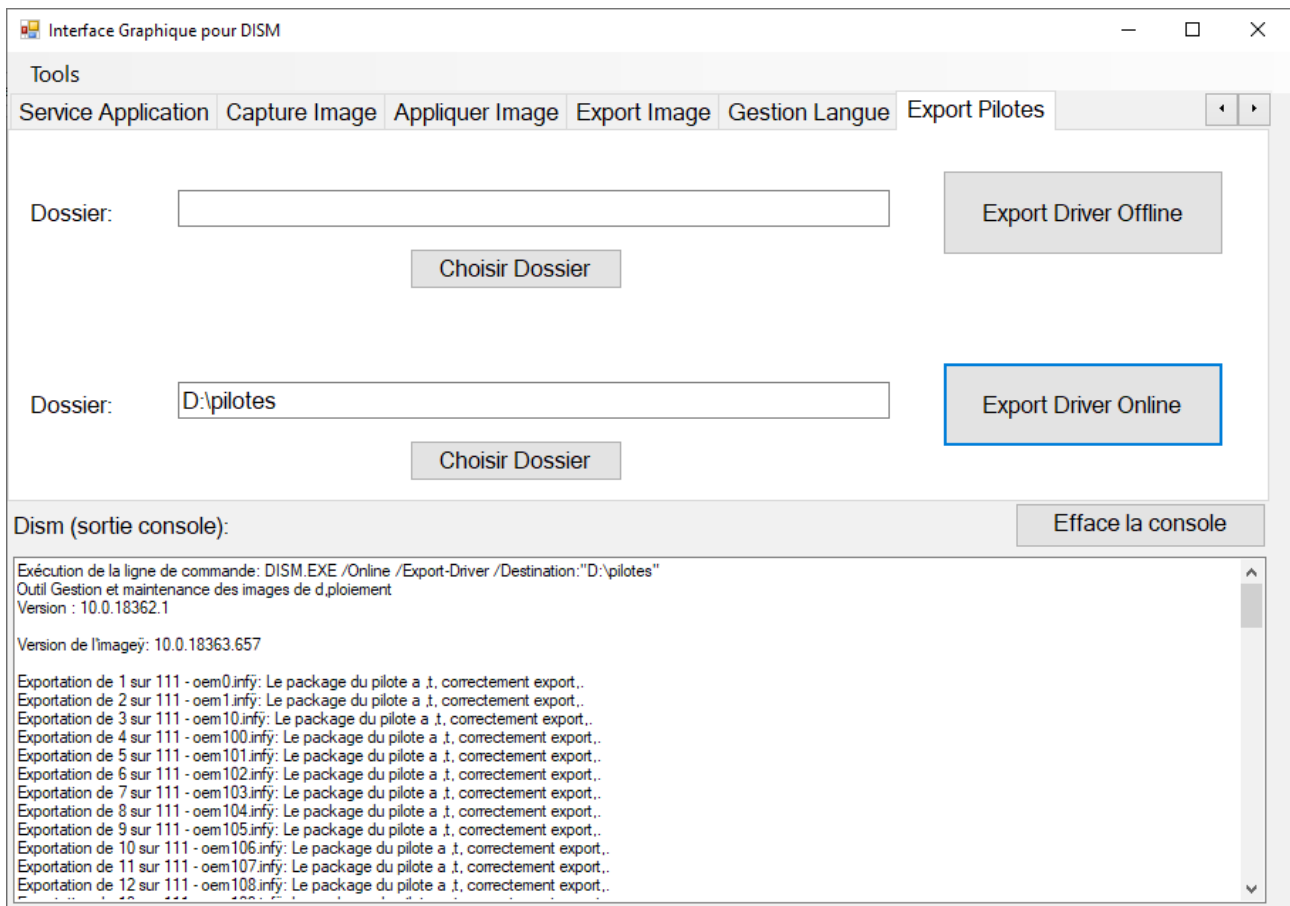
Interface Graphique pour DISM

Tools

Service Application | Capture Image | Appliquer Image | Export Image | Gestion Langue | Export Pilotes

Dossier:

Export Driver Offline

Choisir Dossier

Dossier: D:\pilotes

Export Driver Online

Choisir Dossier

Dism (sortie console):

Efface la console

Exécution de la ligne de commande: DISM.EXE /Online /Export-Driver /Destination:"D:\pilotes"
Outil Gestion et maintenance des images de d,ploiement
Version : 10.0.18362.1

Version de l'imageÿ: 10.0.18363.657

Exportation de 1 sur 111 - oem0.infÿ: Le package du pilote a ,t, correctement export,.
Exportation de 2 sur 111 - oem1.infÿ: Le package du pilote a ,t, correctement export,.
Exportation de 3 sur 111 - oem10.infÿ: Le package du pilote a ,t, correctement export,.
Exportation de 4 sur 111 - oem100.infÿ: Le package du pilote a ,t, correctement export,.
Exportation de 5 sur 111 - oem101.infÿ: Le package du pilote a ,t, correctement export,.
Exportation de 6 sur 111 - oem102.infÿ: Le package du pilote a ,t, correctement export,.
Exportation de 7 sur 111 - oem103.infÿ: Le package du pilote a ,t, correctement export,.
Exportation de 8 sur 111 - oem104.infÿ: Le package du pilote a ,t, correctement export,.
Exportation de 9 sur 111 - oem105.infÿ: Le package du pilote a ,t, correctement export,.
Exportation de 10 sur 111 - oem106.infÿ: Le package du pilote a ,t, correctement export,.
Exportation de 11 sur 111 - oem107.infÿ: Le package du pilote a ,t, correctement export,.
Exportation de 12 sur 111 - oem108.infÿ: Le package du pilote a ,t, correctement export,.
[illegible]